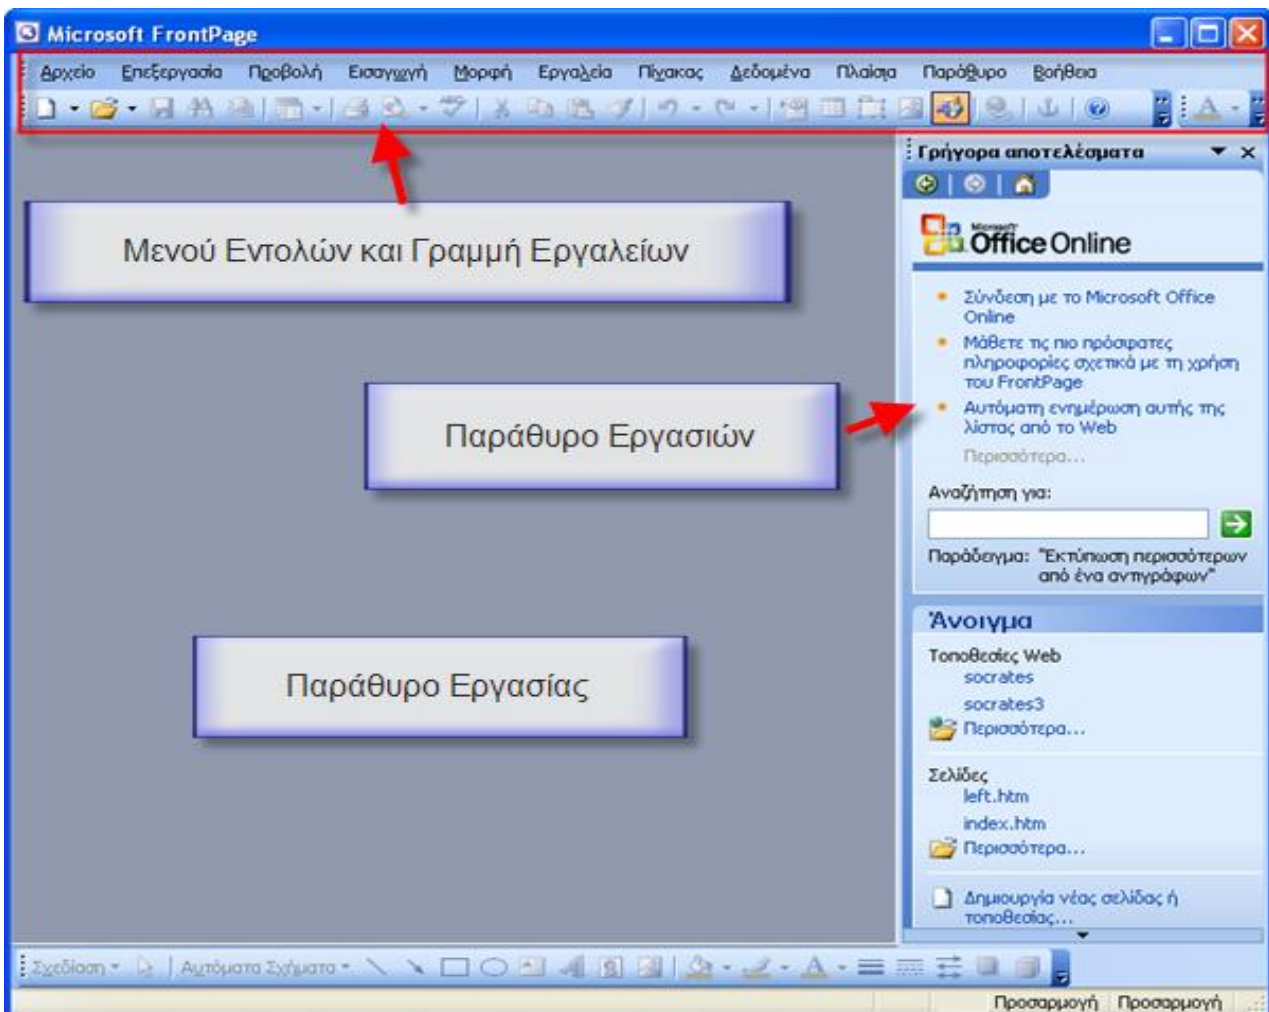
Microsoft FrontPage

Αρχείο Επεξεργασία Προβολή Εισαγωγή Μορφή Εργαλεία Πίνακας Δεδομένα Πλαίσια Παράθυρο Βοήθεια

Μενού Εντολών και Γραμμή Εργαλείων

Παράθυρο Εργασιών

Παράθυρο Εργασίας

Γρήγορα αποτελέσματα

Microsoft Office Online

Σύνδεση με το Microsoft Office Online

Μάθετε τις πιο πρόσφατες πληροφορίες σχετικά με τη χρήση του FrontPage

Αυτόματη ενημέρωση αυτής της λίστας από το Web

Περισσότερα...

Αναζήτηση για:

Παράδειγμα: "Εκτύπωση περισσότερων από ένα αντιγράφων"

Άνοιγμα

Τοποθεσίες Web

socrates

socrates3

Περισσότερα...

Σελίδες

left.htm

index.htm

Περισσότερα...

Δημιουργία νέας σελίδας ή τοποθεσίας...

Σχεδίαση Αυτόματα Σχήματα

Προσαρμογή Προσαρμογή